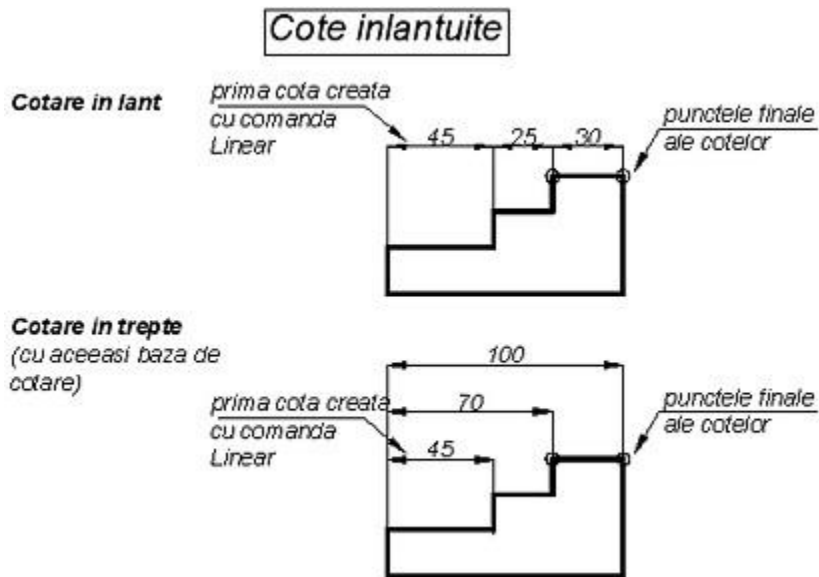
Cote inlantuite

Cotare in lant

prima cota creata cu comanda Linear

45

25

30

punctele finale ale cotelor

Cotare in trepte
(cu aceeasi baza de cotare)

100

70

45

prima cota creata cu comanda Linear

punctele finale ale cotelor